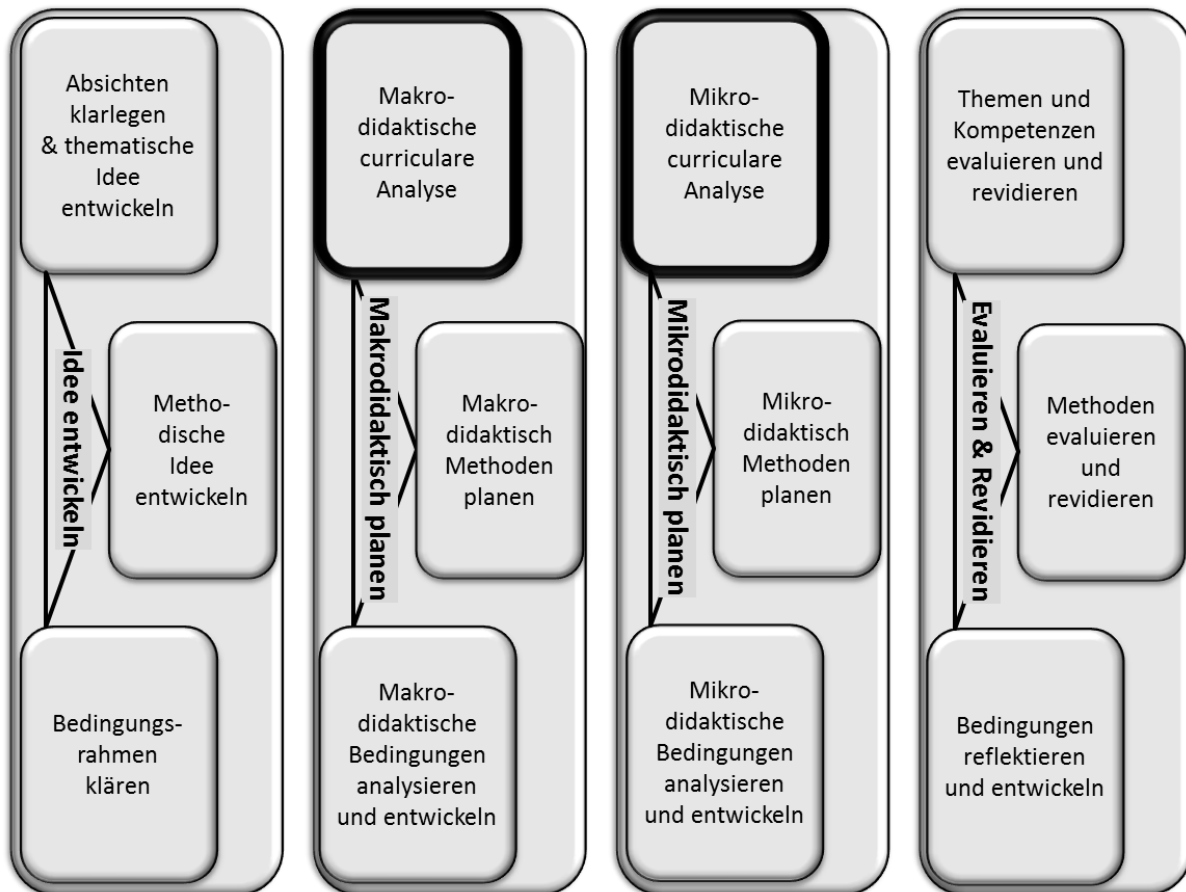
Absichten klarlegen & thematische Idee entwickeln

Idee entwickeln

Methodische Idee entwickeln

Bedingungsrahmen klären

Makrodidaktische curriculare Analyse

Makrodidaktisch planen

Makrodidaktisch Methoden planen

Makrodidaktische Bedingungen analysieren und entwickeln

Mikrodidaktische curriculare Analyse

Mikrodidaktisch planen

Mikrodidaktisch Methoden planen

Mikrodidaktische Bedingungen analysieren und entwickeln

Themen und Kompetenzen evaluieren und revidieren

Evaluieren & Revidieren

Methoden evaluieren und revidieren

Bedingungen reflektieren und entwickeln